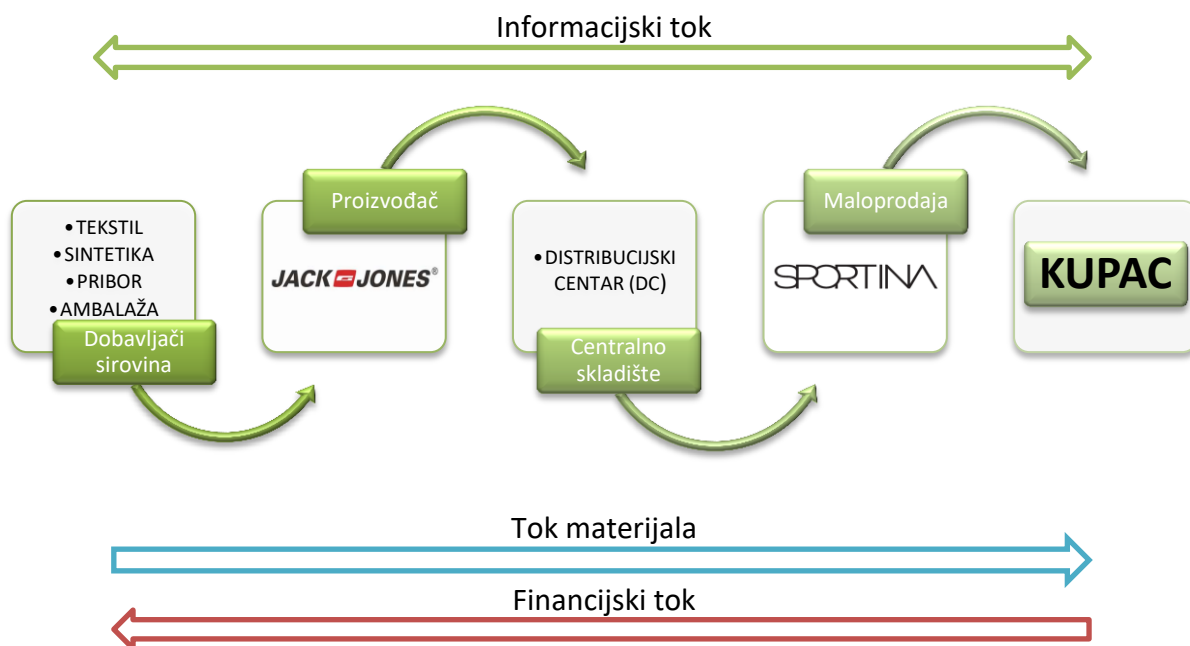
Informacijski tok

• TEKSTIL
• SINTETIKA
• PRIBOR
• AMBALAŽA

Dobavljači sirovina

Proizvođač

JACK & JONES®

• DISTRIBUCIJSKI CENTAR (DC)

Centralno skladište

Maloprodaja

SPORTINA

KUPAC

Tok materijala

Financijski tok